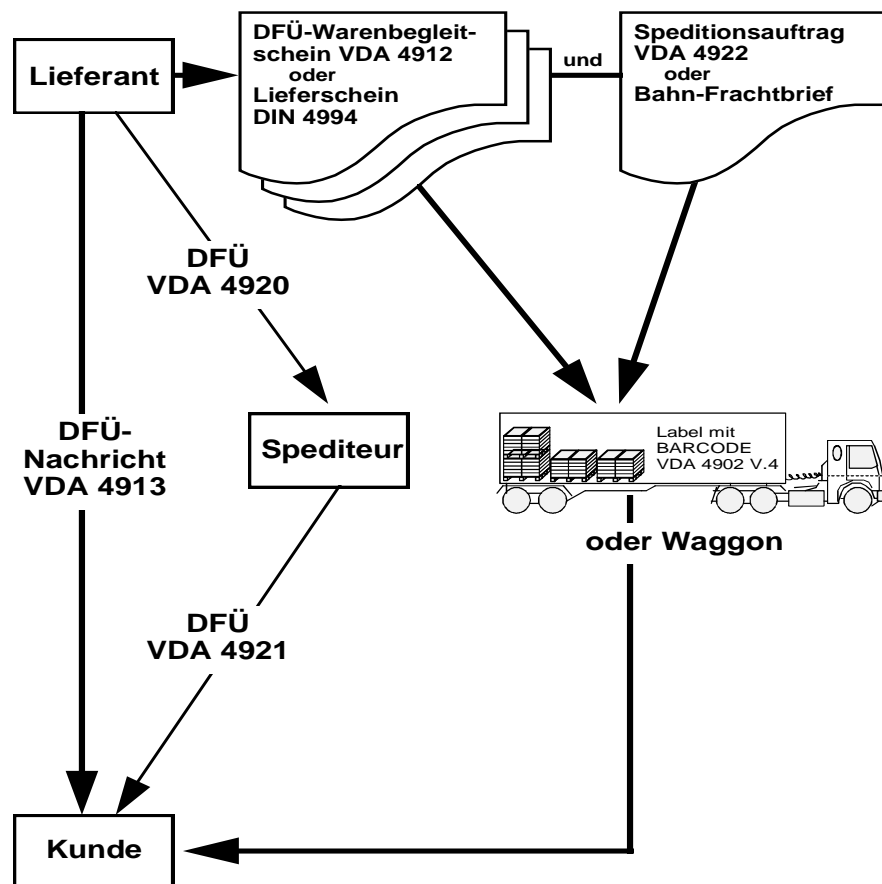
Lieferant

DFÜ-Warenbegleitschein VDA 4912
oder
Lieferschein
DIN 4994

und

Speditionsauftrag
VDA 4922
oder
Bahn-Frachtbrief

DFÜ
VDA 4920

Spediteur

Label mit
BARCODE
VDA 4902 V.4

oder Waggon

DFÜ-
Nachricht
VDA 4913

DFÜ
VDA 4921

Kunde